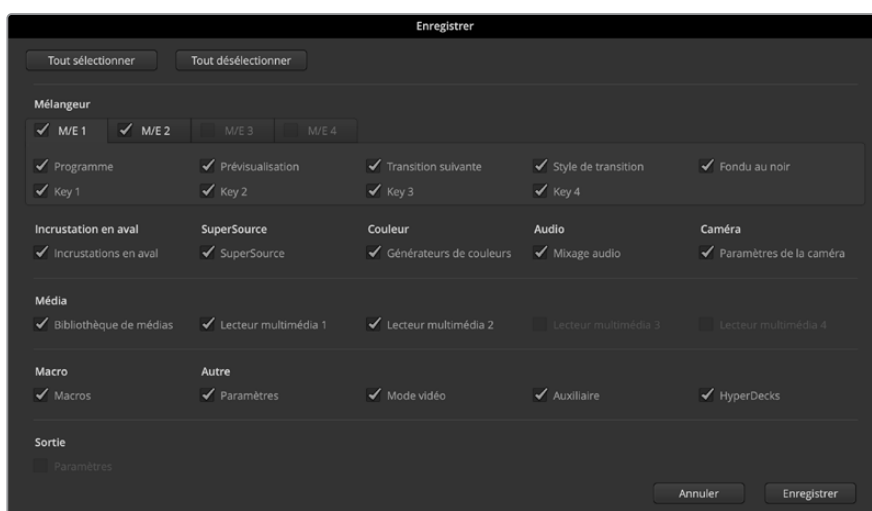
Enregistrer

Tout sélectionner
Tout désélectionner

Mélangeur

M/E 1
M/E 2
M/E 3
M/E 4

Programme
Prévisualisation
Transition suivante
Style de transition
Fondu au noir
Key 1
Key 2
Key 3
Key 4

Incrustation en aval
Incrustations en aval

SuperSource
SuperSource

Couleur
Générateurs de couleurs

Audio
Mixage audio

Caméra
Paramètres de la caméra

Média
Bibliothèque de médias
Lecteur multimédia 1
Lecteur multimédia 2
Lecteur multimédia 3
Lecteur multimédia 4

Macro
Macros

Autre
Paramètres
Mode vidéo
Auxiliaire
HyperDecks

Sortie
Paramètres

Annuler
Enregistrer